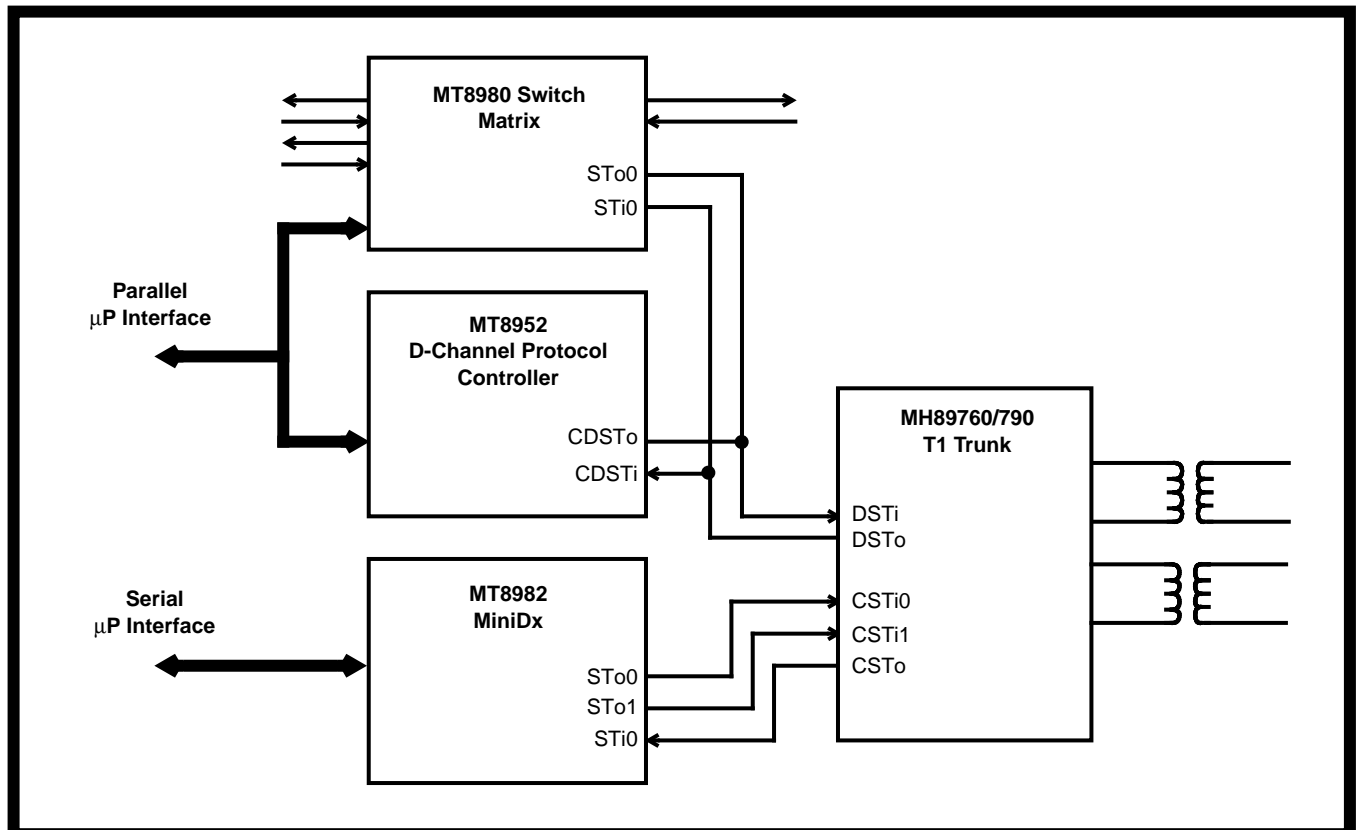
MT8980 Switch Matrix

STo0
STi0

Parallel
μP Interface

MT8952
D-Channel Protocol Controller

CDSTo
CDSTi

MH89760/790
T1 Trunk

DSTi
DSTo

Serial
μP Interface

MT8982
MiniDx

STo0
STo1
STi0

CSTi0
CSTi1
CSTo